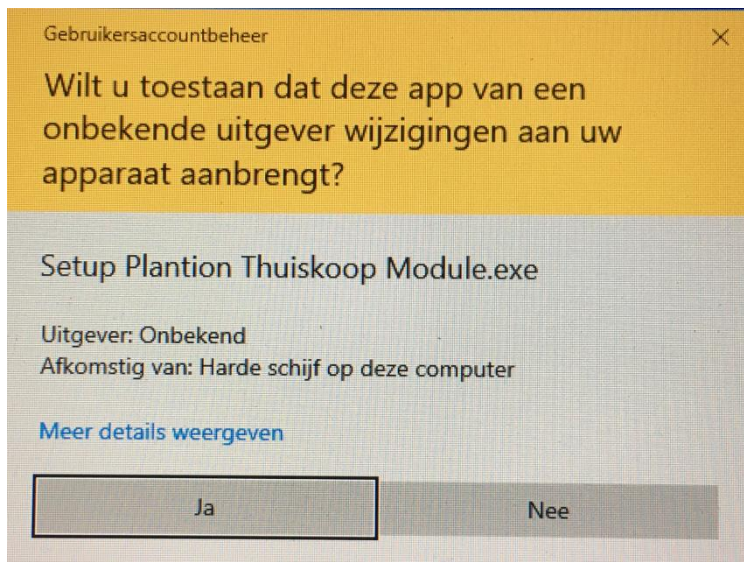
Gebruikersaccountbeheer

×

Wilt u toestaan dat deze app van een onbekende uitgever wijzigingen aan uw apparaat aanbrengt?

Setup Plantion Thuiskoop Module.exe

Uitgever: Onbekend
Afkomstig van: Harde schijf op deze computer

Meer details weergeven

Ja

Nee